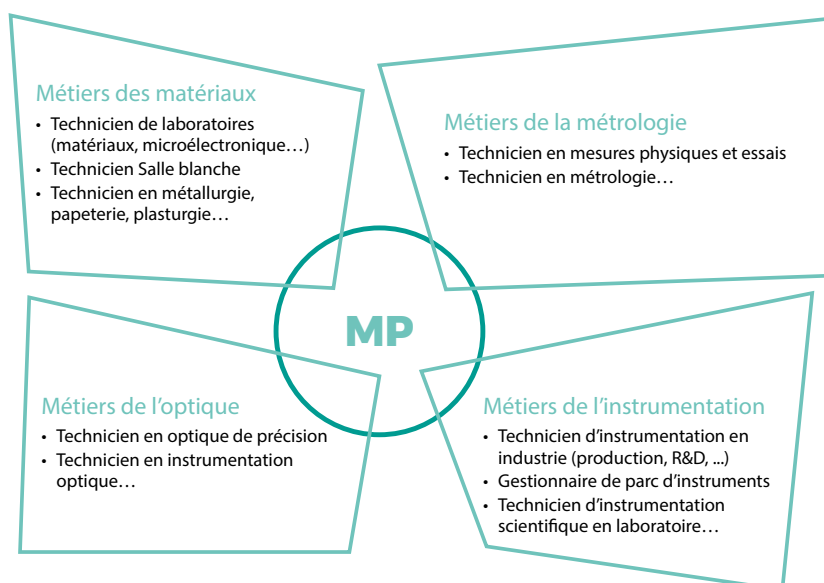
Métiers des matériaux

- Technicien de laboratoires (matériaux, microélectronique…)
- Technicien Salle blanche
- Technicien en métallurgie, papeterie, plasturgie…

Métiers de la métrologie

- Technicien en mesures physiques et essais
- Technicien en métrologie…

MP

Métiers de l'optique

- Technicien en optique de précision
- Technicien en instrumentation optique…

Métiers de l'instrumentation

- Technicien d'instrumentation en industrie (production, R&D, ...)
- Gestionnaire de parc d'instruments
- Technicien d'instrumentation scientifique en laboratoire…